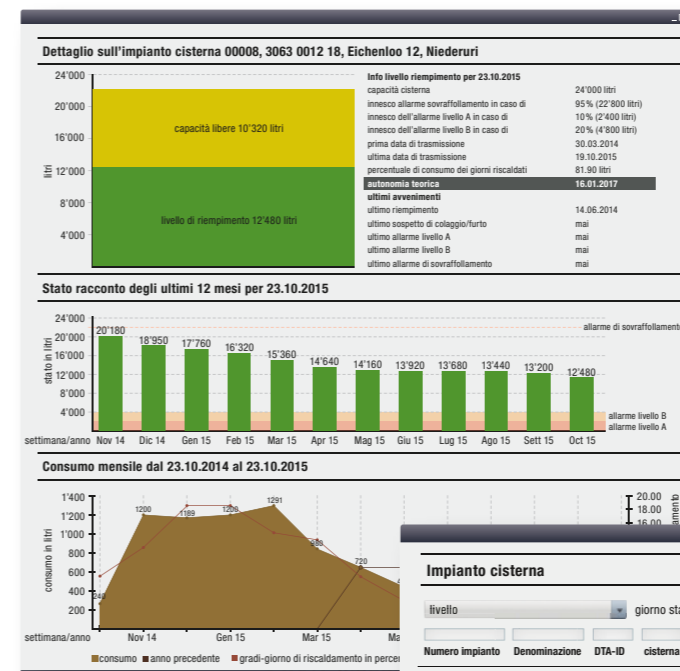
Dettaglio sull'impianto cisterna 00008, 3063 0012 18, Eichenloo 12, Niederuri

24'000
20'000
16'000
12'000
8'000
4'000
litri

capacità libere 10'320 litri

livello di riempimento 12'480 litri

| Info livello riempimento per 23.10.2015 | |
|---|---|
| capacità cisterna | 24'000 litri |
| innesco allarme sovraffollamento in caso di | 95% (22'800 litri) |
| innesco dell'allarme livello A in caso di | 10% (2'400 litri) |
| innesco dell'allarme livello B in caso di | 20% (4'800 litri) |
| prima data di trasmissione | 30.03.2014 |
| ultima data di trasmissione | 19.10.2015 |
| percentuale di consumo dei giorni riscaldati | 81.90 litri |
| autonomia teorica | 16.01.2017 |
| ultimi avvenimenti | |
| ultimo riempimento | 14.06.2014 |
| ultimo sospetto di colaggio/furto | mai |
| ultimo allarme livello A | mai |
| ultimo allarme livello B | mai |
| ultimo allarme di sovraffollamento | mai |

Stato racconto degli ultimi 12 mesi per 23.10.2015

24'000
20'000
16'000
12'000
8'000
4'000
stato in litri

20'180 18'950 17'760 16'320 15'360 14'640 14'160 13'920 13'680 13'440 13'200 12'480

allarme di sovraffollamento
allarme livello B
allarme livello A

settimana/anno Nov 14 Dic 14 Gen 15 Feb 15 Mar 15 Apr 15 Mag 15 Giu 15 Lug 15 Ago 15 Sett 15 Oct 15

Consumo mensile dal 23.10.2014 al 23.10.2015

1'400
1'200
1'000
800
600
400
200
consumo in litri

248 1200 1189 1209 1291 940 720

20.00
18.00
16.00
amento

settimana/anno Nov 14 Gen 15 Mar 15 Ma

consumo anno precedente gradi-giorno di riscaldamento in perce

Impianto cisterna

livello
giorno sta

Numero impianto Denominazione DTA-ID cisterna